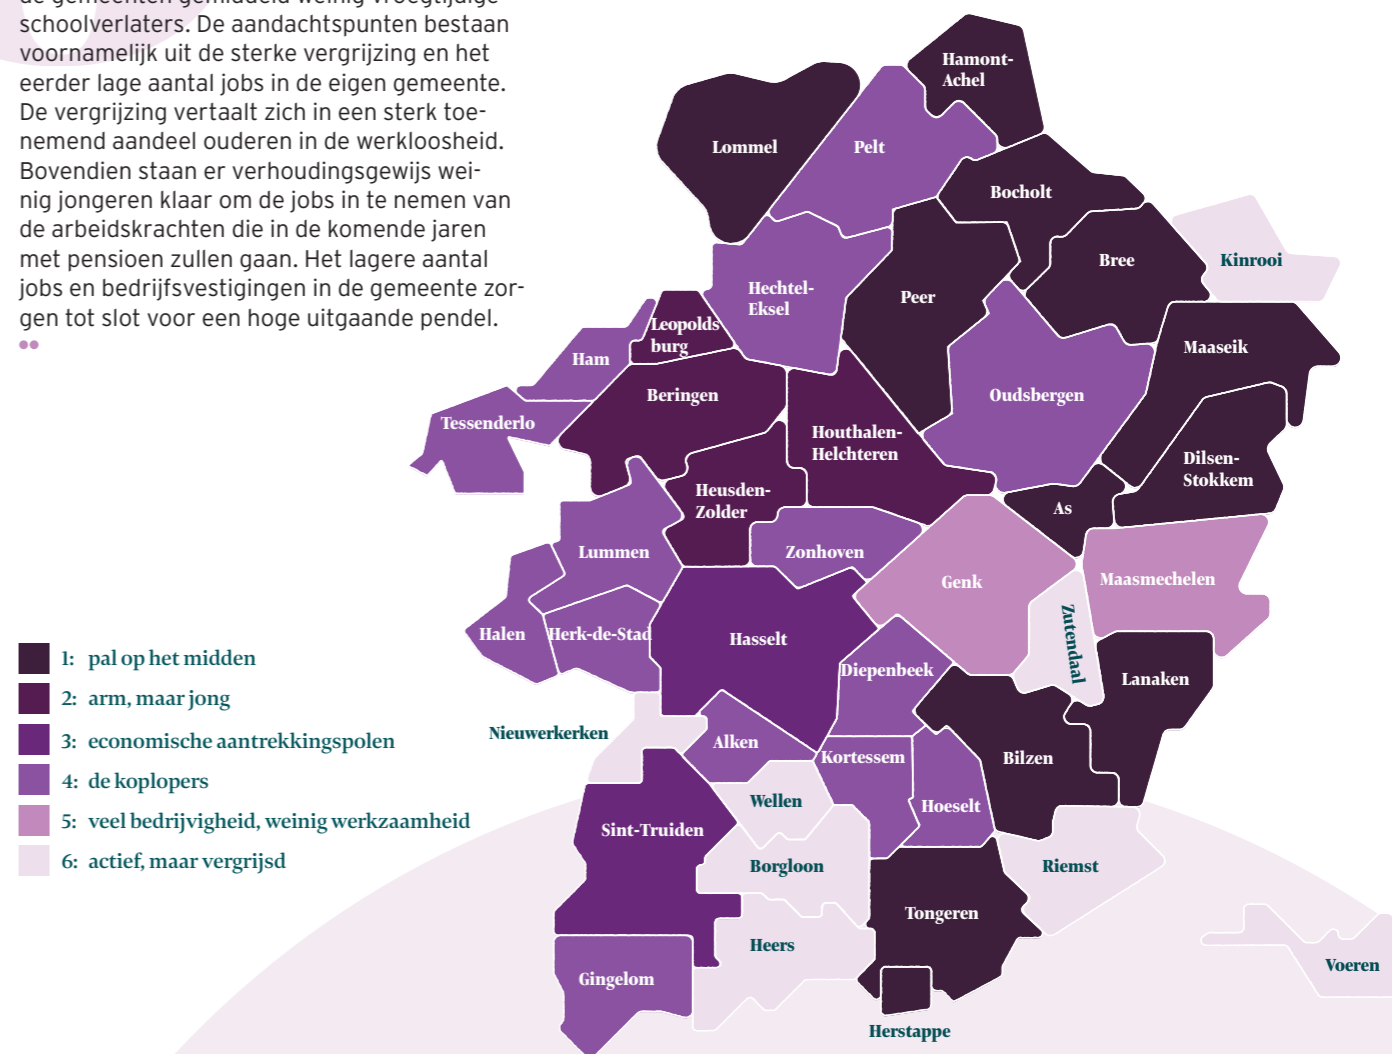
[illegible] schoolverlaters. De aandachtspunten bestaan voornamelijk uit de sterke vergrijzing en het eerder lage aantal jobs in de eigen gemeente. De vergrijzing vertaalt zich in een sterk toenemend aandeel ouderen in de werkloosheid. Bovendien staan er verhoudingsgewijs weinig jongeren klaar om de jobs in te nemen van de arbeidskrachten die in de komende jaren met pensioen zullen gaan. Het lagere aantal jobs en bedrijfsvestigingen in de gemeente zorgen tot slot voor een hoge uitgaande pendel.

1: pal op het midden
2: arm, maar jong
3: economische aantrekkingspolen
4: de koplopers
5: veel bedrijvigheid, weinig werkzaamheid
6: actief, maar vergrijsd

Hamont-Achel
Lommel
Pelt
Bocholt
Kinrooi
Bree
Hechtel-Eksel
Peer
Leopoldsburg
Ham
Maaseik
Beringen
Oudsbergen
Tessenderlo
Houthalen-Helchteren
Dilsen-Stokkem
Heusden-Zolder
As
Lummen
Zonhoven
Genk
Maasmechelen
Zutendaal
Halen
Herk-de-Stad
Hasselt
Diepenbeek
Lanaken
Nieuwerkerken
Alken
Kortessem
Bilzen
Wellen
Hoeselt
Sint-Truiden
Borgloon
Riemst
Tongeren
Heers
Voeren
Gingelom
Herstappe